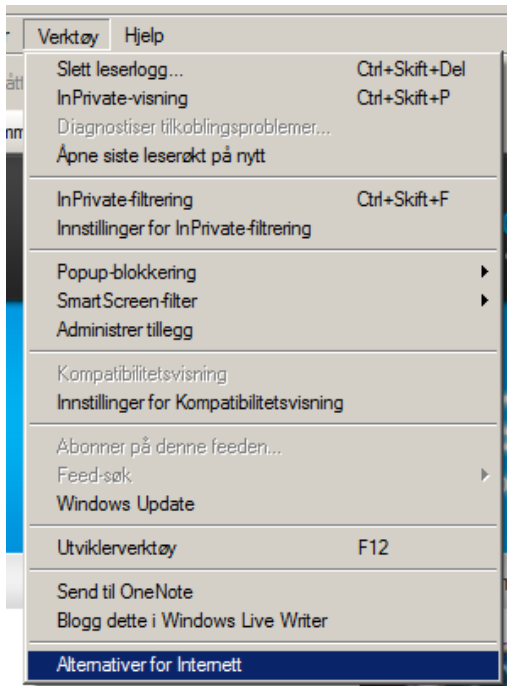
Verktøy Hjelp

Slett leserlogg... Ctrl+Skift+Del
InPrivate-visning Ctrl+Skift+P
Diagnostiser tilkoblingsproblemer...
Åpne siste leserøkt på nytt

InPrivate-filtrering Ctrl+Skift+F
Innstillinger for InPrivate-filtrering

Popup-blokkering
SmartScreen-filter
Administrer tillegg

Kompatibilitetsvisning
Innstillinger for Kompatibilitetsvisning

Abonner på denne feeden...
Feed-søk
Windows Update

Utviklerverktøy F12

Send til OneNote
Blogg dette i Windows Live Writer

Alternativer for Internett